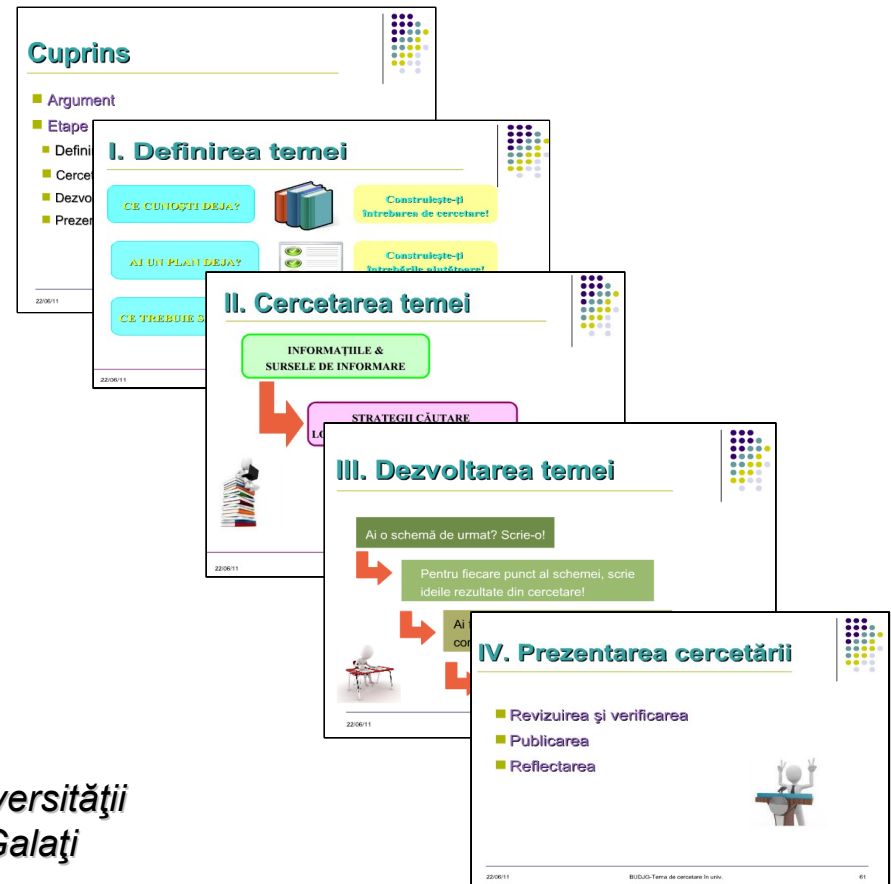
Cuprins

Argument

Etape

Defini

Cercet

Dezvo

Prezer

22/06/11

I. Definirea temei

CE CUNOŞTI DEJA?

Construieşte-ţi întrebarea de cercetare!

AI UN PLAN DEJA?

Construieşte-ţi întrebările ajutătoare!

CE TREBUIE S

22/06/11

II. Cercetarea temei

INFORMAŢIILE & SURSELE DE INFORMARE

STRATEGII CĂUTARE

LO

22/06/11

III. Dezvoltarea temei

Ai o schemă de urmat? Scrie-o!

Pentru fiecare punct al schemei, scrie ideile rezultate din cercetare!

Ai

con

22/06/11

IV. Prezentarea cercetării

Revizuirea şi verificarea

Publicarea

Reflectarea

22/06/11

BUDJO-Tema de cercetare în univ.

61

versităţii

Galaţi